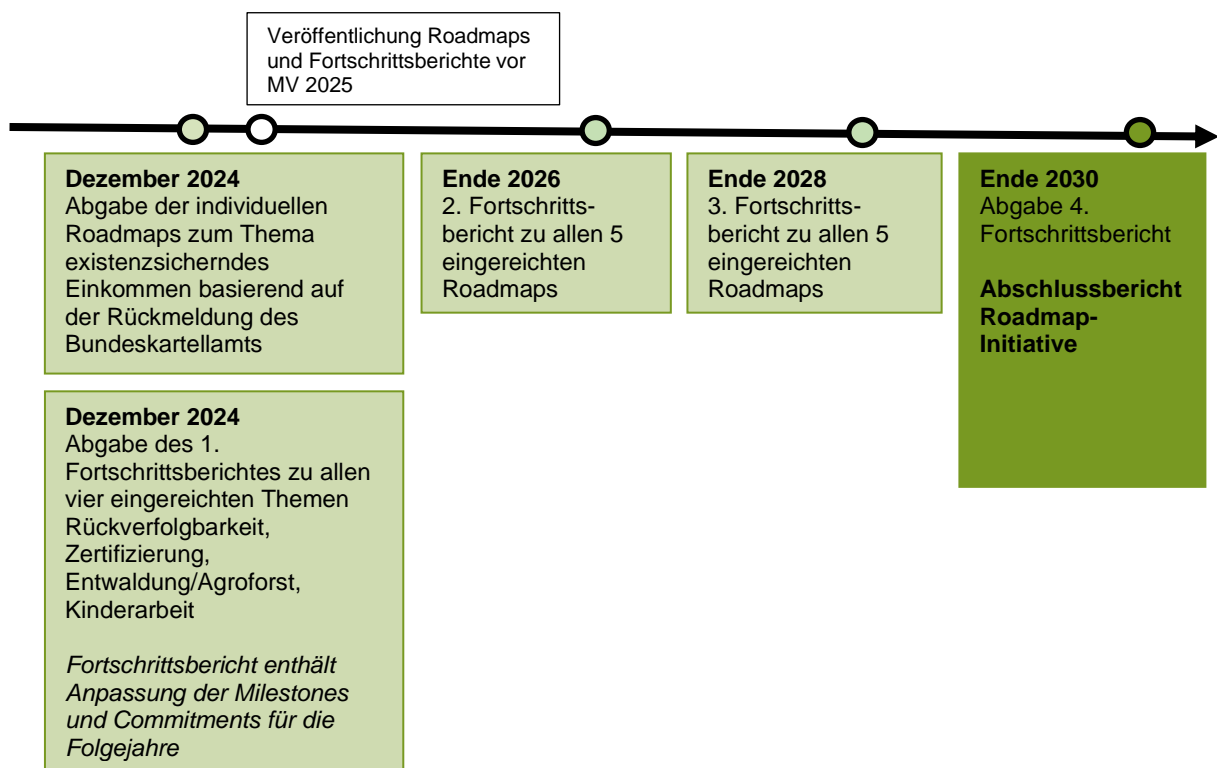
Veröffentlichung Roadmaps und Fortschrittsberichte vor MV 2025

**Dezember 2024**
Abgabe der individuellen Roadmaps zum Thema existenzsicherndes Einkommen basierend auf der Rückmeldung des Bundeskartellamts

**Dezember 2024**
Abgabe des 1. Fortschrittsberichtes zu allen vier eingereichten Themen Rückverfolgbarkeit, Zertifizierung, Entwaldung/Agroforst, Kinderarbeit

*Fortschrittsbericht enthält Anpassung der Milestones und Commitments für die Folgejahre*

**Ende 2026**
2. Fortschrittsbericht zu allen 5 eingereichten Roadmaps

**Ende 2028**
3. Fortschrittsbericht zu allen 5 eingereichten Roadmaps

**Ende 2030**
Abgabe 4. Fortschrittsbericht

**Abschlussbericht Roadmap-Initiative**